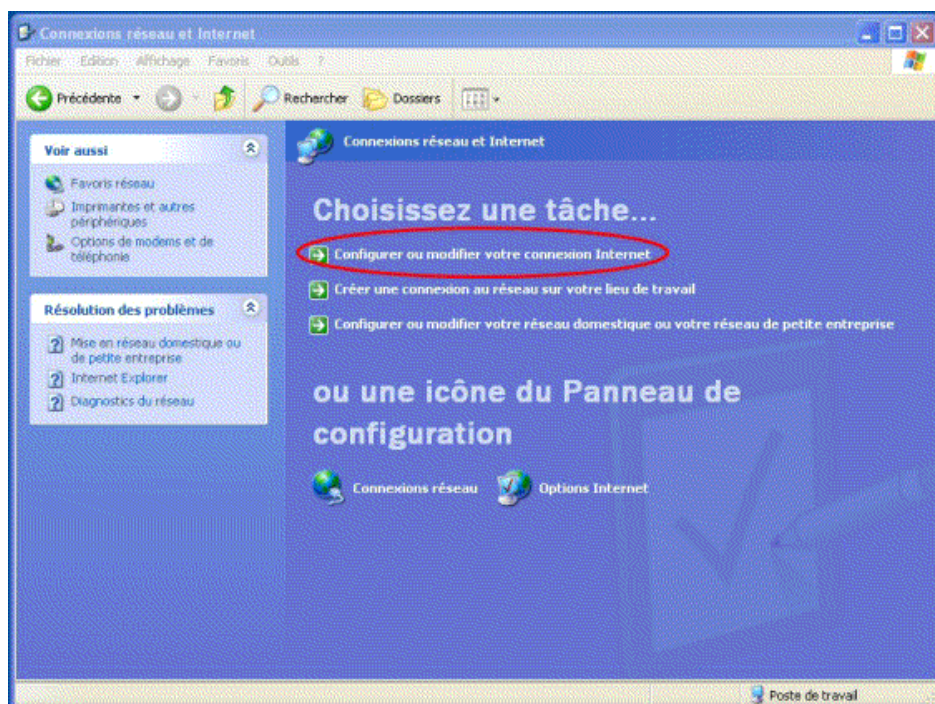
Connexions réseau et Internet

Fichier Edition Affichage Favoris Outils ?

Précédente Rechercher Dossiers

Voir aussi

Favoris réseau

Imprimantes et autres périphériques

Options de modems et de téléphonie

Résolution des problèmes

Mise en réseau domestique ou de petite entreprise

Internet Explorer

Diagnostics du réseau

Connexions réseau et Internet

Choisissez une tâche...

Configurer ou modifier votre connexion Internet

Créer une connexion au réseau sur votre lieu de travail

Configurer ou modifier votre réseau domestique ou votre réseau de petite entreprise

ou une icône du Panneau de configuration

Connexions réseau

Options Internet

Poste de travail